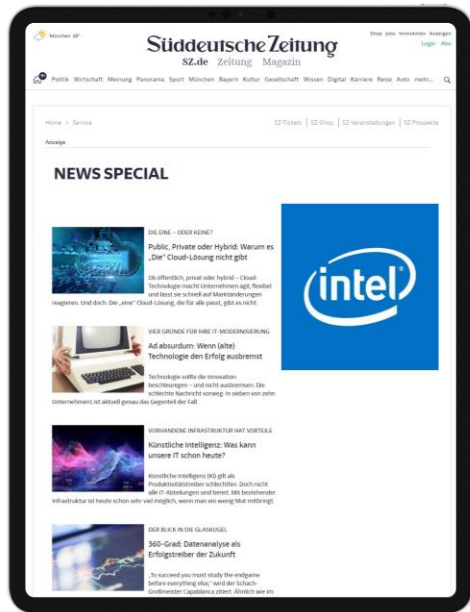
München 18°

Süddeutsche Zeitung
SZ.de Zeitung Magazin

Shop Jobs Immobilien Anzeigen
Login Abo

Politik Wirtschaft Meinung Panorama Sport München Bayern Kultur Gesellschaft Wissen Digital Karriere Reise Auto mehr...

Home » Service

SZ-Tickets | SZ-Shop | SZ-Veranstaltungen | SZ Prospekte

Anzeige

NEWS SPECIAL

intel

DIE EINE – ODER KEINE?
Public, Private oder Hybrid: Warum es „Die" Cloud-Lösung nicht gibt
Ob öffentlich, privat oder hybrid – Cloud-Technologie macht Unternehmen agil, flexibel und lässt sie schnell auf Marktänderungen reagieren. Und doch: Die „eine" Cloud-Lösung, die für alle passt, gibt es nicht.

VIER GRÜNDE FÜR IHRE IT-MODERNISIERUNG
Ad absurdum: Wenn (alte) Technologie den Erfolg ausbremst
Technologie sollte die Innovation beschleunigen – und nicht ausbremsen. Die schlechte Nachricht vorweg: In sieben von zehn Unternehmen ist aktuell genau das Gegenteil der Fall.

VORHANDENE INFRASTRUKTUR HAT VORTEILE
Künstliche Intelligenz: Was kann unsere IT schon heute?
Künstliche Intelligenz (KI) gilt als Produktivitätstreiber schlechthin. Doch nicht alle IT-Abteilungen sind bereit. Mit bestehender Infrastruktur ist heute schon sehr viel möglich, wenn man ein wenig Mut mitbringt.

DER BLICK IN DIE GLASKUGEL
360-Grad: Datenanalyse als Erfolgstreiber der Zukunft
„To succeed you must study the endgame before everything else," wird der Schach-Großmeister Capablanca zitiert. Ähnlich wie im